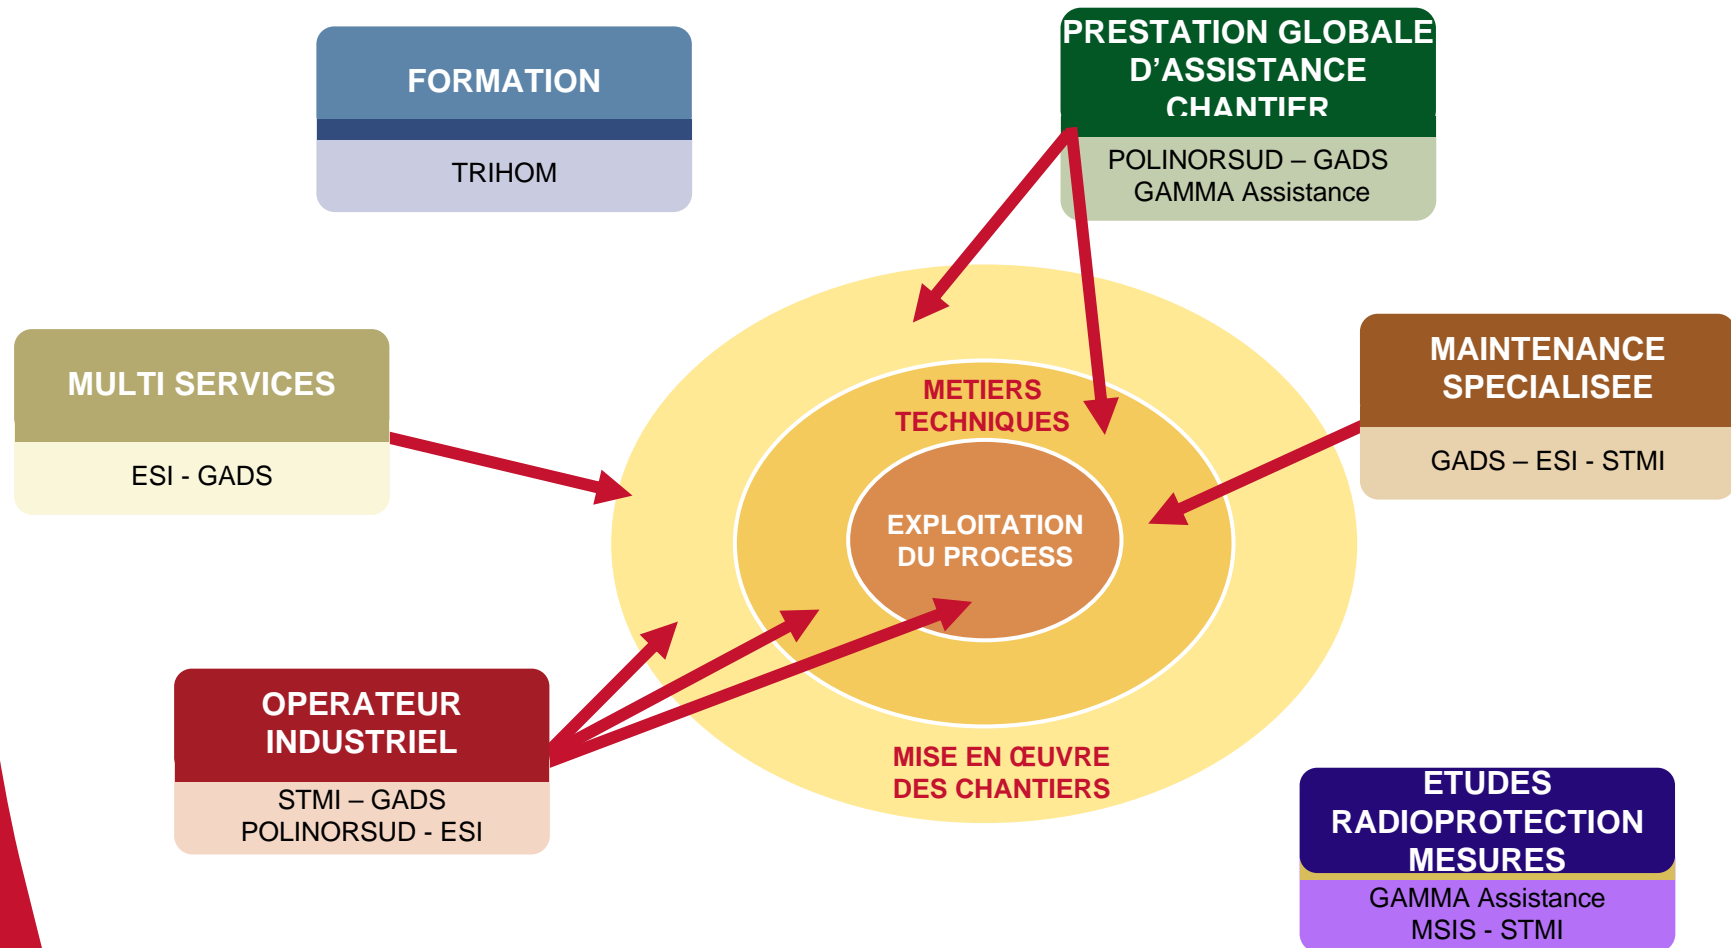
FORMATION

TRIHOM

PRESTATION GLOBALE D'ASSISTANCE CHANTIER

POLINORSUD – GADS
GAMMA Assistance

MULTI SERVICES

ESI - GADS

MAINTENANCE SPECIALISEE

GADS – ESI - STMI

METIERS TECHNIQUES

EXPLOITATION DU PROCESS

OPERATEUR INDUSTRIEL

STMI – GADS
POLINORSUD - ESI

MISE EN ŒUVRE DES CHANTIERS

ETUDES RADIOPROTECTION MESURES

GAMMA Assistance
MSIS - STMI